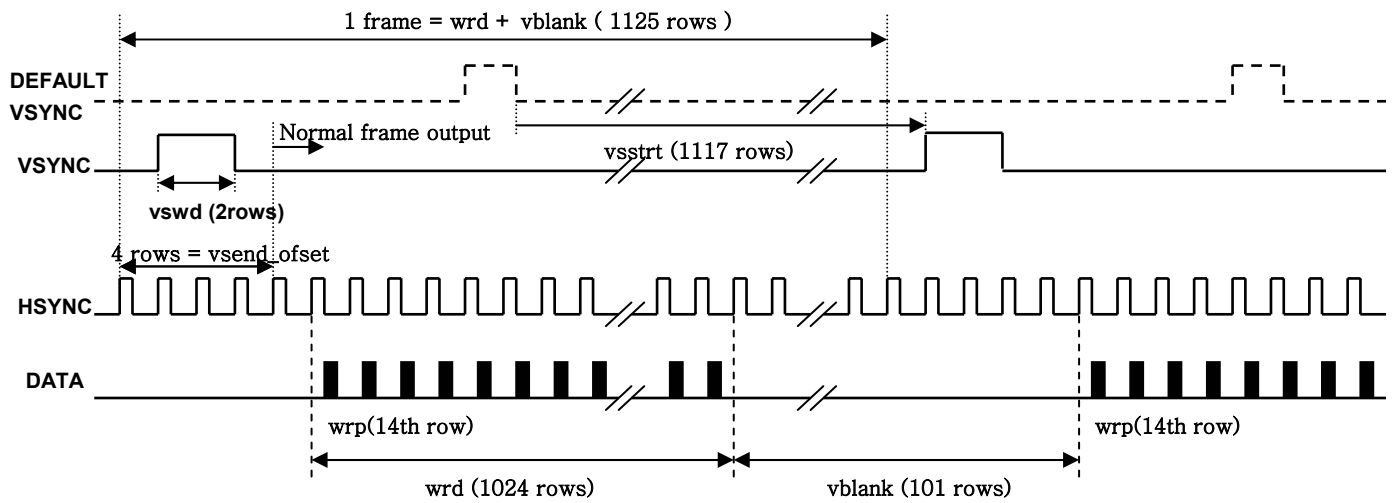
1 frame = wrd + vblank ( 1125 rows )

DEFAULT VSYNC

Normal frame output

vsstrt (1117 rows)

VSYNC

vswd (2rows)

4 rows = vsend_ofset

HSYNC

DATA

wrp(14th row)

wrp(14th row)

wrd (1024 rows)

vblank (101 rows)